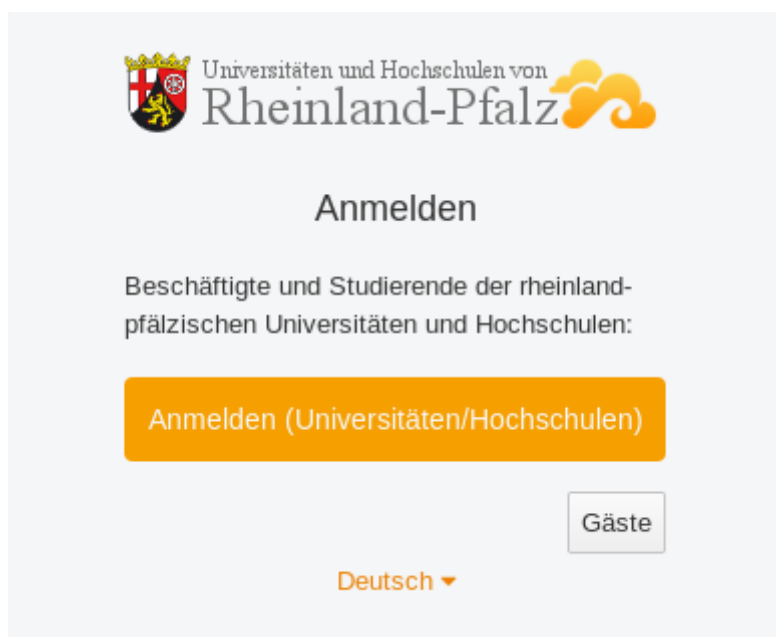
Universitäten und Hochschulen von
Rheinland-Pfalz

Anmelden

Beschäftigte und Studierende der rheinland-pfälzischen Universitäten und Hochschulen:

Anmelden (Universitäten/Hochschulen)

Gäste

Deutsch